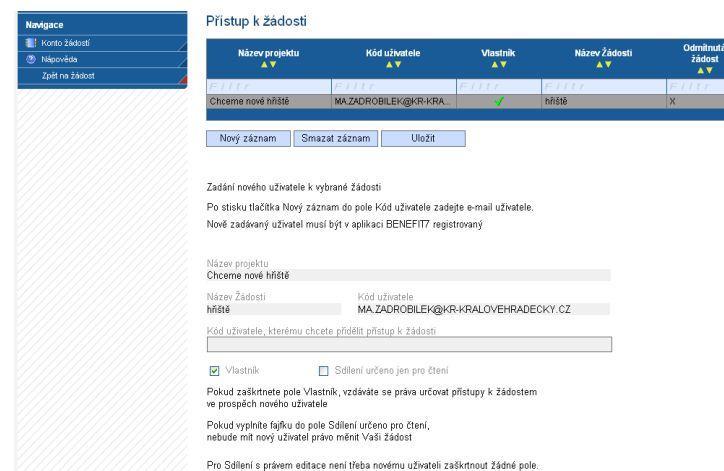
Navigace
Konto žádostí
Nápověda
Zpět na žádost

Přístup k žádosti

| Název projektu | Kód uživatele | Vlastník | Název Žádosti | Odmítnutá žádost |
|---|---|---|---|---|
| Filtr | Filtr | Filtr | Filtr | Filtr |
| Chceme nové hřiště | MA.ZADROBILEK@KR-KRA... | ✓ | hřiště | X |

Nový záznam | Smazat záznam | Uložit

Zadání nového uživatele k vybrané žádosti

Po stisku tlačítka Nový záznam do pole Kód uživatele zadejte e-mail uživatele.

Nově zadávaný uživatel musí být v aplikaci BENEFIT7 registrovaný

Název projektu
Chceme nové hřiště

Název Žádosti
hřiště

Kód uživatele
MA.ZADROBILEK@KR-KRALOVEHRADECKY.CZ

Kód uživatele, kterému chcete přidělit přístup k žádosti

Vlastník
Sdílení určeno jen pro čtení

Pokud zaškrtnete pole Vlastník, vzdáváte se práva určovat přístupy k žádostem ve prospěch nového uživatele

Pokud vyplníte fajfku do pole Sdílení určeno pro čtení, nebude mít nový uživatel právo měnit Vaši žádost

Pro Sdílení s právem editace není třeba novému uživateli zaškrtnout žádné pole.